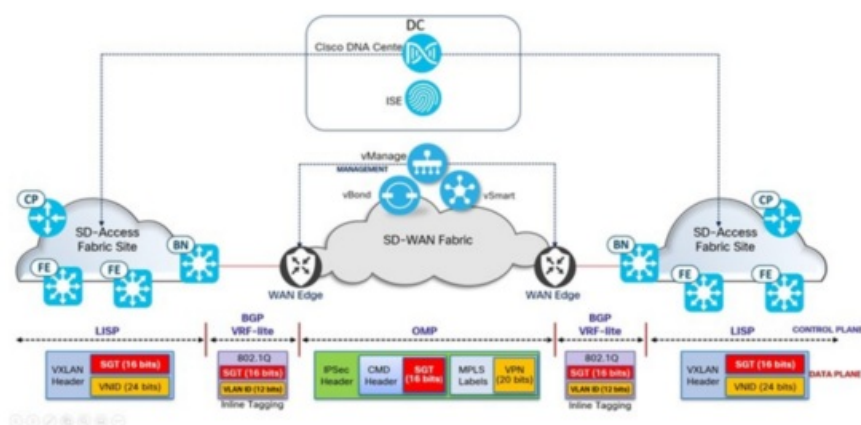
DC

Cisco DNA Cente

ISE

vManage

MANAGEMENT

vBond

vSmart

CP

SD-Access Fabric Site

BN

FE

FE

SD-WAN Fabric

WAN Edge

WAN Edge

BN

CP

SD-Access Fabric Site

FE

FE

LISP

BGP VRF-lite

OMP

BGP VRF-lite

LISP

CONTROL PLANE

VXLAN Header

SGT (16 bits)

VNID (24 bits)

802.1Q

SGT (16 bits)

VLAN ID (12 bits)

Inline Tagging

IPSec Header

CMD Header

SGT (16 bits)

MPLS Labels

VPN (20 bits)

802.1Q

SGT (16 bits)

VLAN ID (12 bits)

Inline Tagging

VXLAN Header

SGT (16 bits)

VNID (24 bits)

DATA PLANE